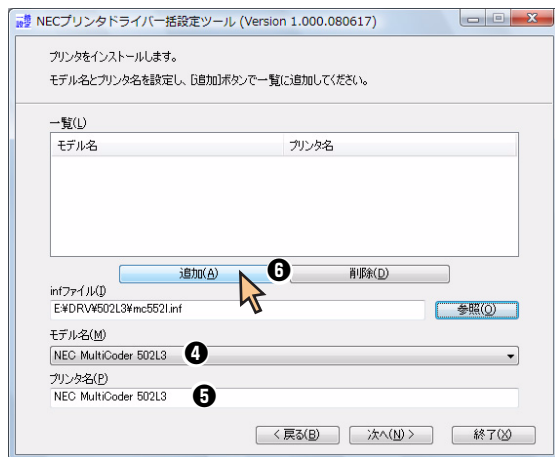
NECプリンタドライバー括設定ツール (Version 1.000.080617)

プリンタをインストールします。
モデル名とプリンタ名を設定し、[追加]ボタンで一覧に追加してください。

一覧(L)

| モデル名 | プリンタ名 |
|---|---|

追加(A) ❻ 削除(D)

infファイル(I)
E:¥DRV¥502L3¥mc552l.inf
参照(O)

モデル名(M)
NEC MultiCoder 502L3 ❹

プリンタ名(P)
NEC MultiCoder 502L3 ❺

< 戻る(B) 次へ(N) > 終了(X)